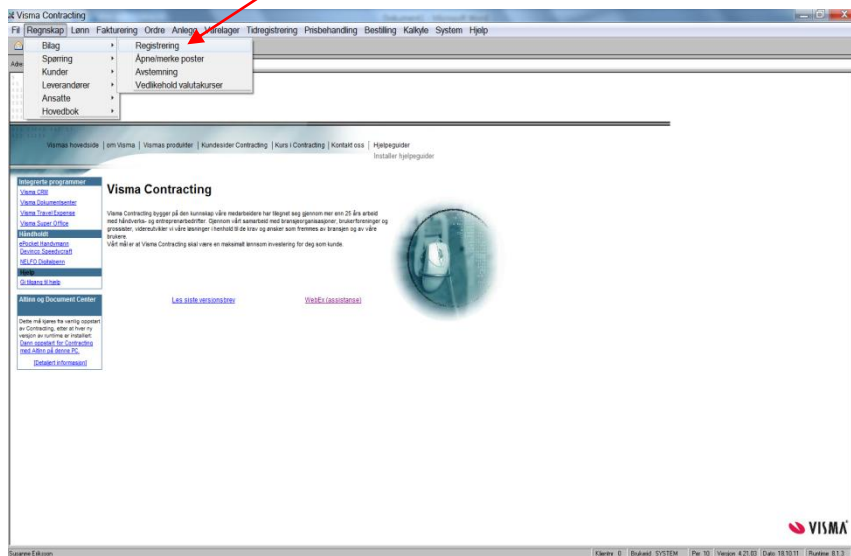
Visma Contracting

Fil Regnskap Lønn Fakturering Ordre Anlegg Varelager Tidregistrering Prisbehandling Bestilling Kalkyle System Hjelp

Bilag
Spørring
Kunder
Leverandører
Ansatte
Hovedbok

Registrering
Åpne/merke poster
Avstemning
Vedlikehold valutakurser

Adr

Vismas hovedside | om Visma | Vismas produkter | Kundesider Contracting | Kurs i Contracting | Kontakt oss | Hjelpeguider
Installer hjelpeguider

Integrerte programmer
Visma CRM
Visma Dokumentsenter
Visma Travel Expense
Visma Super Office
Håndholdt
ePocket Handymann
Devinco Speedycraft
NELFO Digitalpenn
Hjelp
Gi tilgang til hjelp

Allinn og Document Center
Dette må kjøres fra vanlig oppstart av Contracting, etter at hver ny versjon av runtime er installert:
Dann oppstart for Contracting med Allinn på denne PC.
[Detaljert informasjon]

Visma Contracting

Visma Contracting bygger på den kunnskap våre medarbeidere har tilegnet seg gjennom mer enn 25 års arbeid med håndverks- og entreprenørbedrifter. Gjennom vårt samarbeid med bransjeorganisasjoner, brukerforeninger og grossister, videreutvikler vi våre løsninger i henhold til de krav og ønsker som fremmes av bransjen og av våre brukere.
Vårt mål er at Visma Contracting skal være en maksimalt lønnsom investering for deg som kunde.

Les siste versionsbrev
WebEx (assistanse)

VISMA

Suzanne Eriksson
Klientnr 0 Brukerid SYSTEM Per 10 Versjon 4.21.03 Dato 18.10.11 Runtime 8.1.3